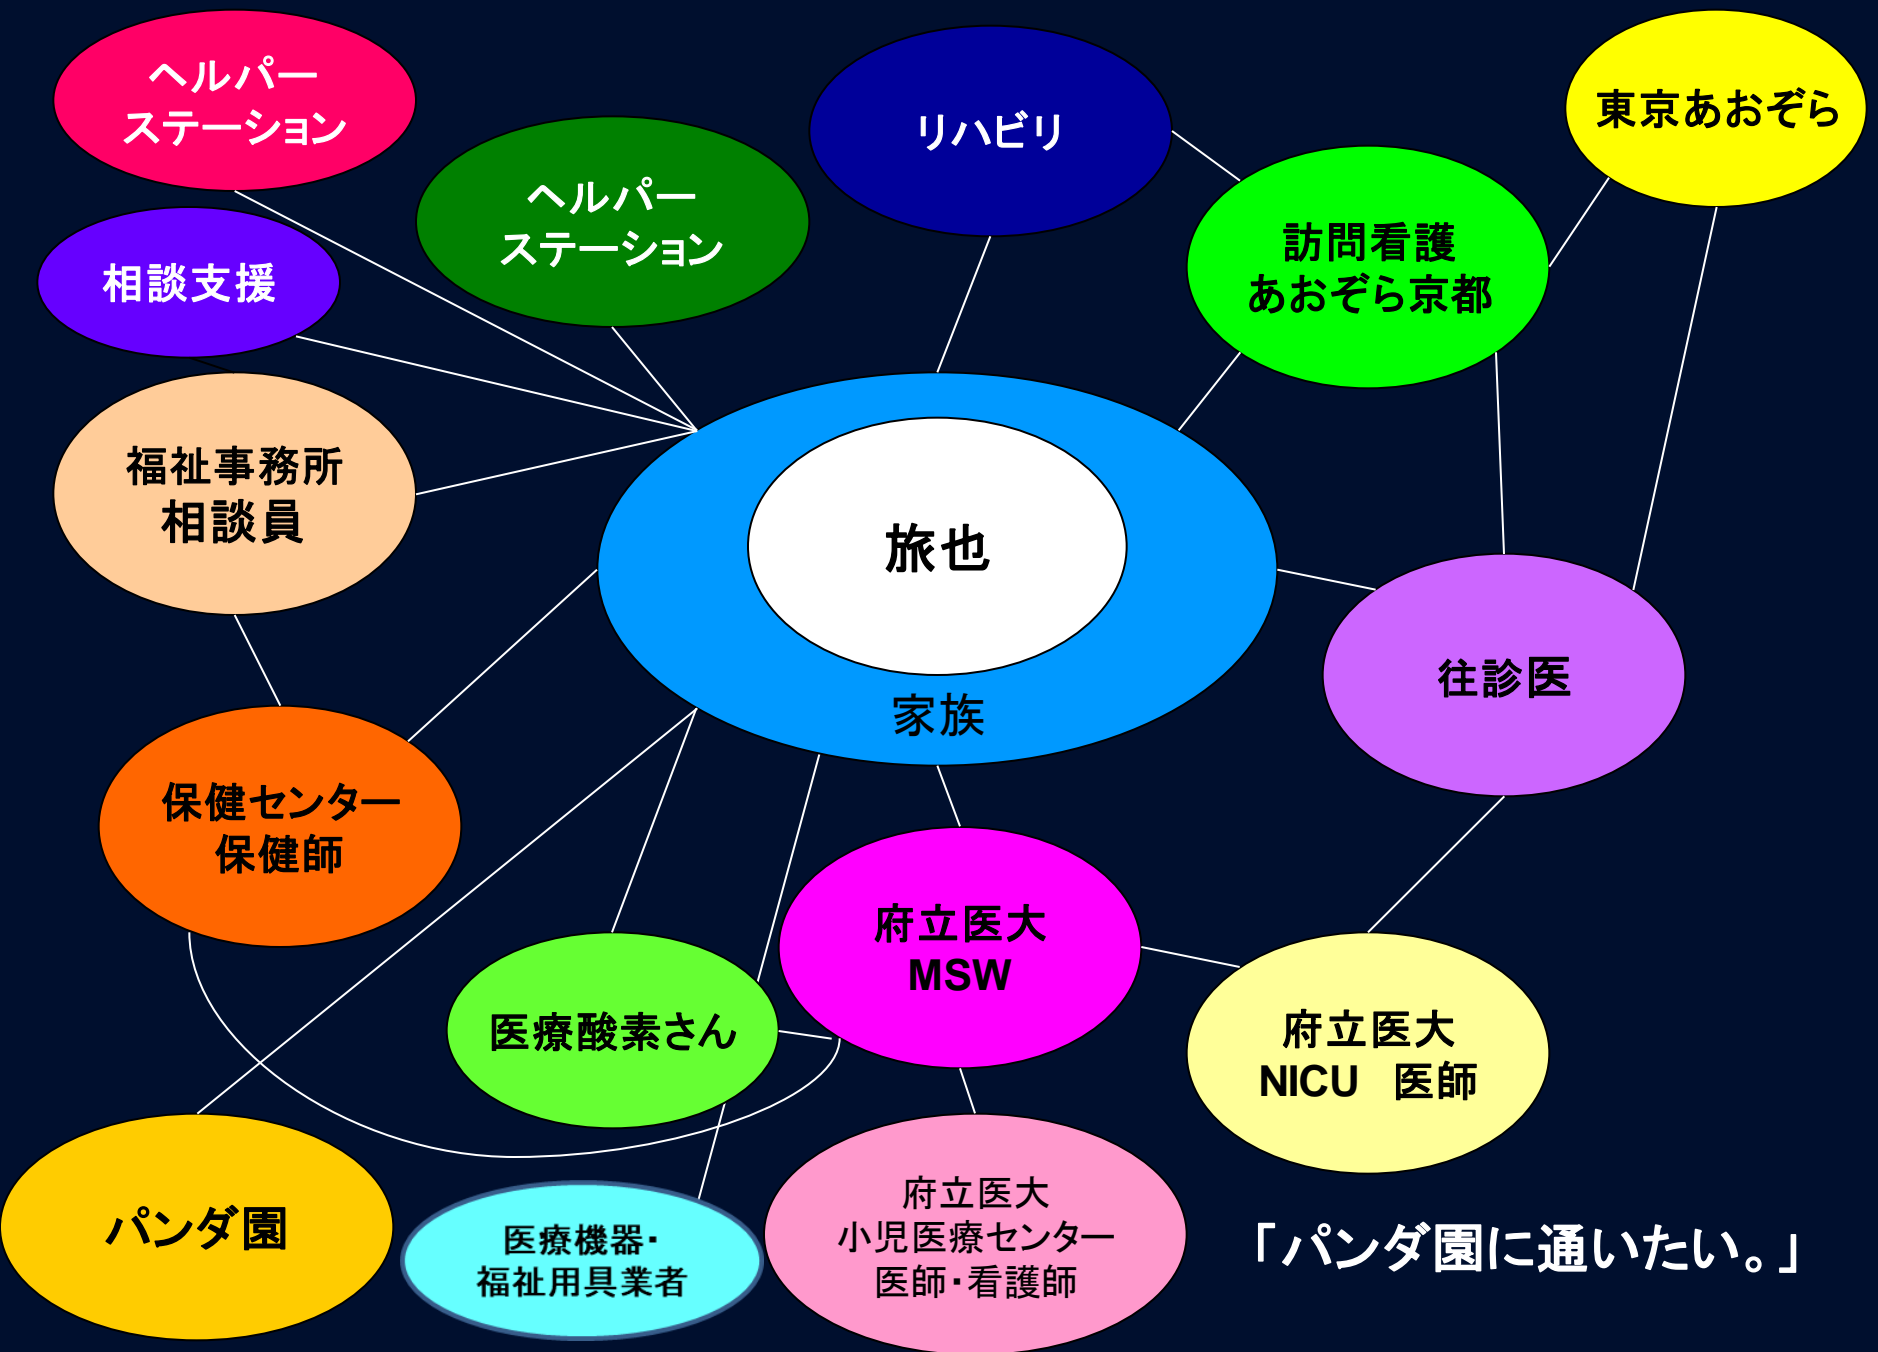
ヘルパー
ステーション

リハビリ

東京あおぞら

ヘルパー
ステーション

相談支援

訪問看護
あおぞら京都

福祉事務所
相談員

旅也

家族

往診医

保健センター
保健師

府立医大
MSW

医療酸素さん

府立医大
NICU　医師

パンダ園

医療機器・
福祉用具業者

府立医大
小児医療センター
医師・看護師

「パンダ園に通いたい。」